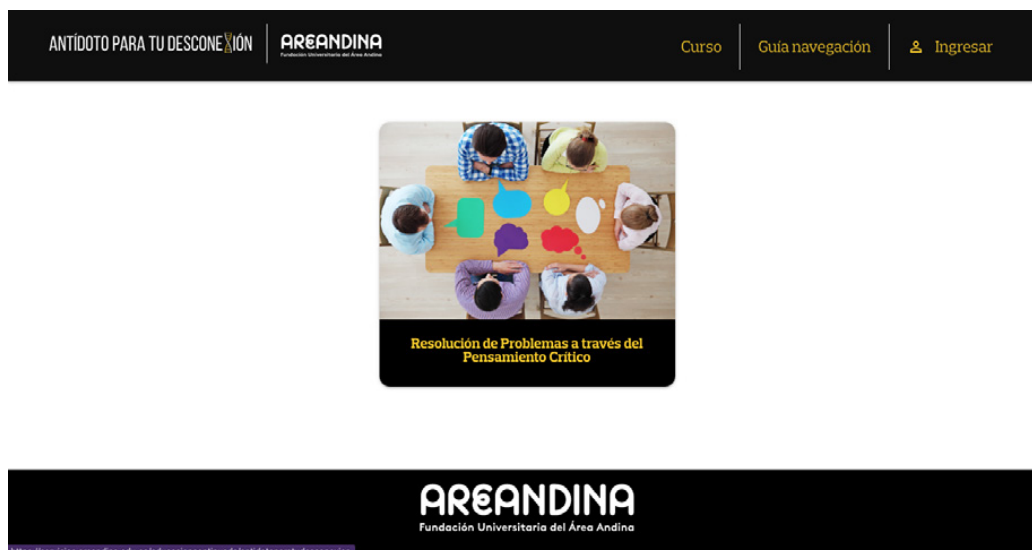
ANTÍDOTO PARA TU DESCONEXIÓN AREANDINA Fundación Universitaria del Área Andina

Curso Guía navegación Ingresar

Resolución de Problemas a través del Pensamiento Crítico

AREANDINA
Fundación Universitaria del Área Andina

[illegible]